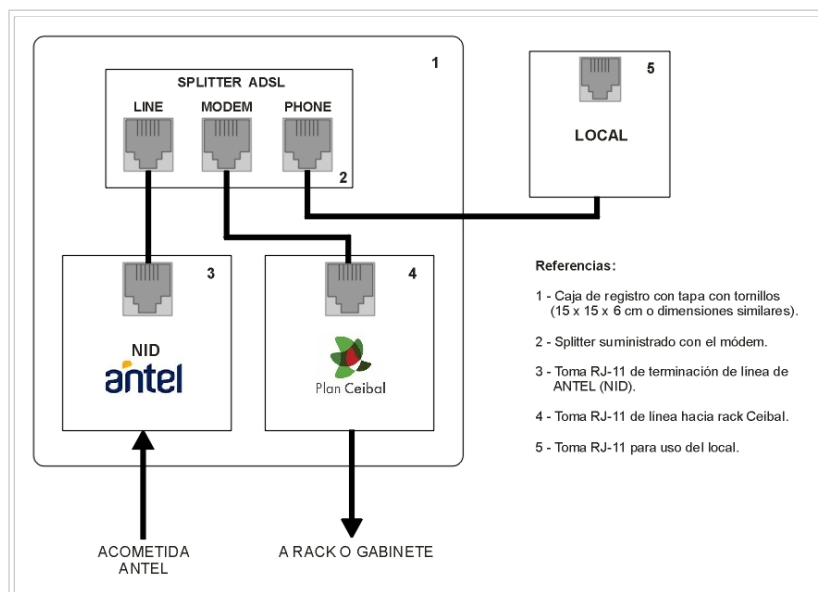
SPLITTER ADSL

1

LINE

MODEM

PHONE

2

5

LOCAL

3

NID

antel

4

Plan Ceibal

Referencias:

1 - Caja de registro con tapa con tornillos (15 x 15 x 6 cm o dimensiones similares).

2 - Splitter suministrado con el módem.

3 - Toma RJ-11 de terminación de línea de ANTEL (NID).

4 - Toma RJ-11 de línea hacia rack Ceibal.

5 - Toma RJ-11 para uso del local.

ACOMETIDA ANTEL

A RACK O GABINETE